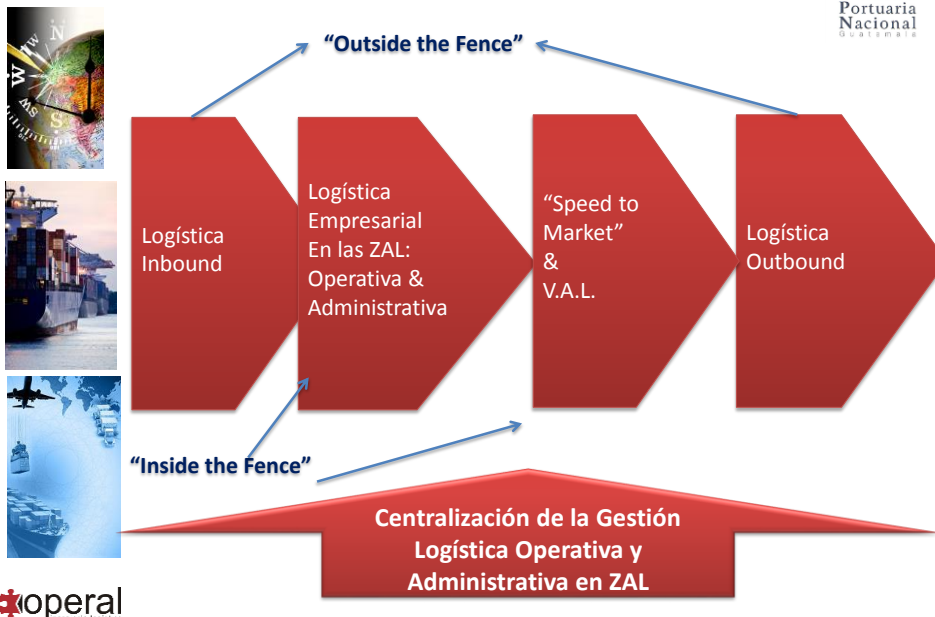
Portuaria Nacional Guatemala

"Outside the Fence"

Logística Inbound

Logística Empresarial En las ZAL: Operativa & Administrativa

"Speed to Market" & V.A.L.

Logística Outbound

"Inside the Fence"

Centralización de la Gestión Logística Operativa y Administrativa en ZAL

operal